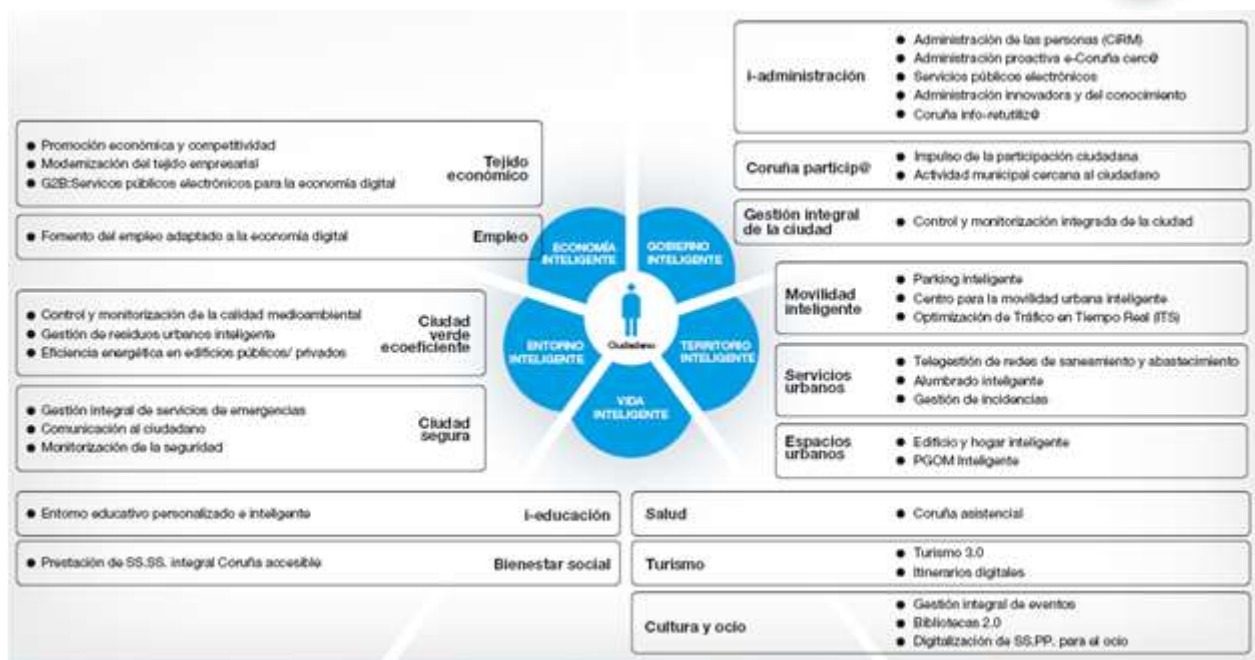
i-administración
- Administración de las personas (CIRM)
- Administración proactiva e-Coruña cerc@
- Servicios públicos electrónicos
- Administración innovadora y del conocimiento
- Coruña info-retutiliz@

Tejido económico
- Promoción económica y competitividad
- Modernización del tejido empresarial
- G2B:Servicos públicos electrónicos para la economía digital

Coruña particip@
- Impulso de la participación ciudadana
- Actividad municipal cercana al ciudadano

Gestión integral de la ciudad
- Control y monitorización integrada de la ciudad

Empleo
- Fomento del empleo adaptado a la economía digital

ECONOMÍA INTELIGENTE
GOBIERNO INTELIGENTE
ENTORNO INTELIGENTE
Ciudadano
TERRITORIO INTELIGENTE
VIDA INTELIGENTE

Movilidad inteligente
- Parking inteligente
- Centro para la movilidad urbana inteligente
- Optimización de Tráfico en Tiempo Real (ITS)

Ciudad verde ecoeficiente
- Control y monitorización de la calidad medioambiental
- Gestión de residuos urbanos inteligente
- Eficiencia energética en edificios públicos/ privados

Servicios urbanos
- Telegestión de redes de saneamiento y abastecimiento
- Alumbrado inteligente
- Gestión de incidencias

Ciudad segura
- Gestión integral de servicios de emergencias
- Comunicación al ciudadano
- Monitorización de la seguridad

Espacios urbanos
- Edificio y hogar inteligente
- PGOM Inteligente

i-educación
- Entorno educativo personalizado e inteligente

Salud
- Coruña asistencial

Bienestar social
- Prestación de SS.SS. integral Coruña accesible

Turismo
- Turismo 3.0
- Itinerarios digitales

Cultura y ocio
- Gestión integral de eventos
- Bibliotecas 2.0
- Digitalización de SS.PP. para el ocio